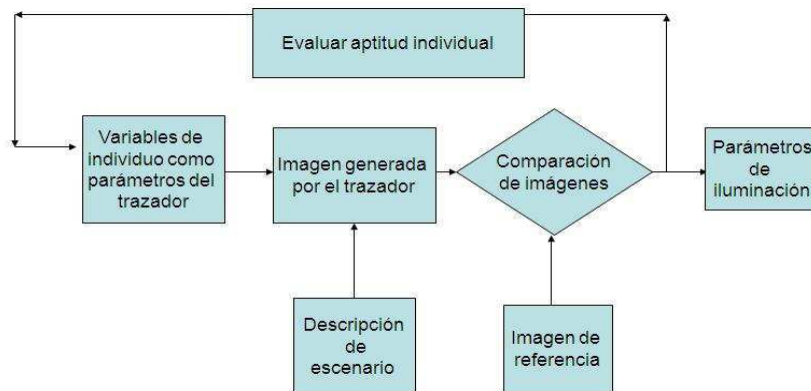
Evaluar aptitud individual

Variables de individuo como parámetros del trazador

Imagen generada por el trazador

Comparación de imágenes

Parámetros de iluminación

Descripción de escenario

Imagen de referencia